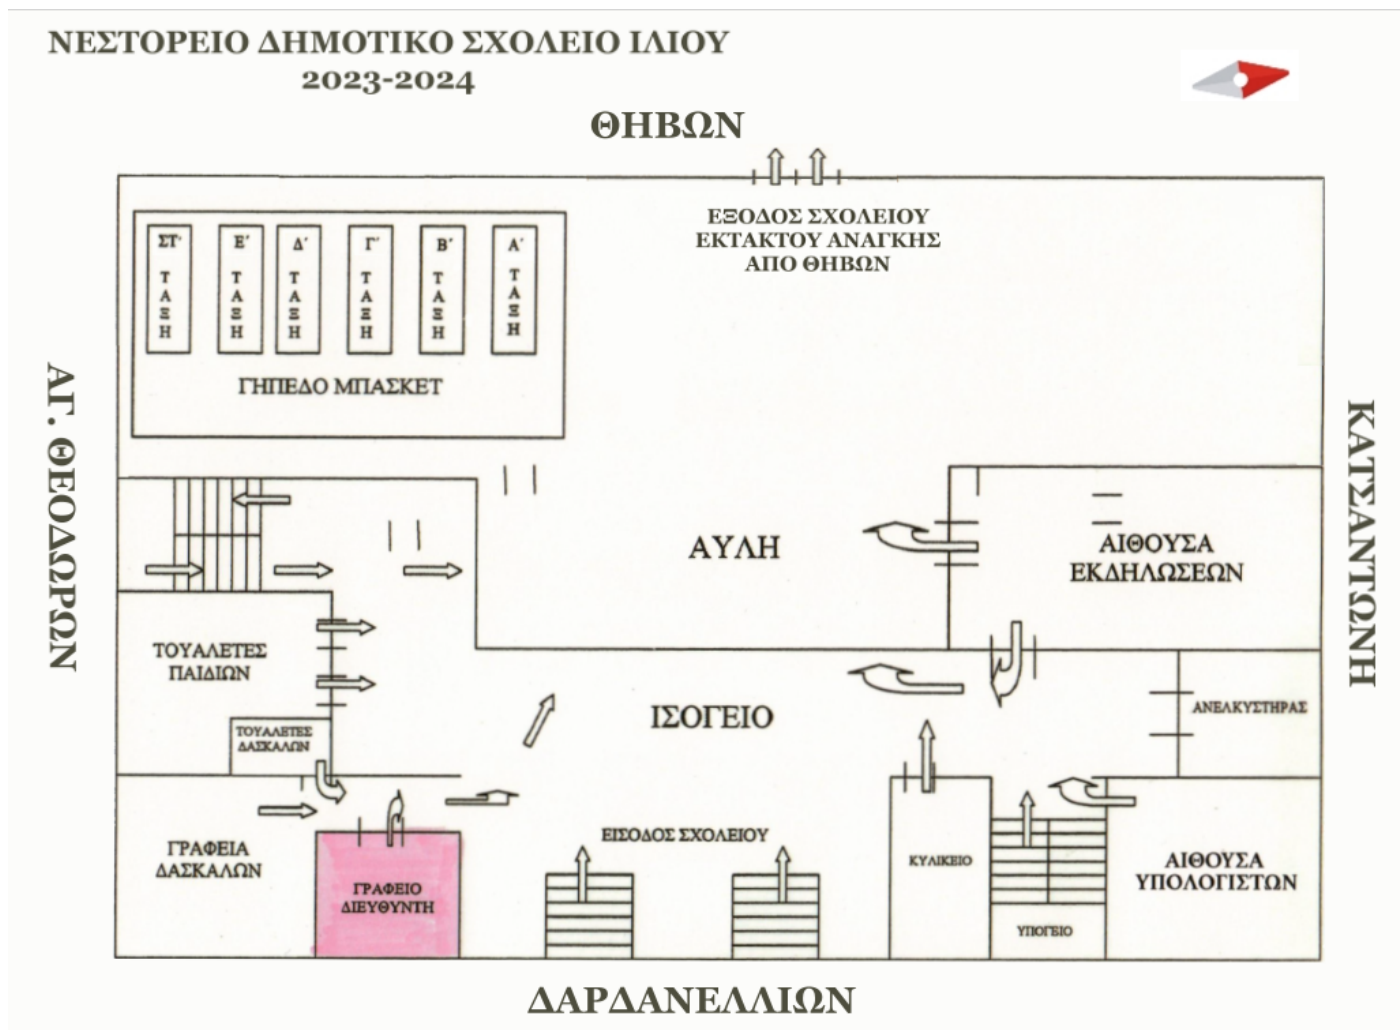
ΝΕΣΤΟΡΕΙΟ ΔΗΜΟΤΙΚΟ ΣΧΟΛΕΙΟ ΙΛΙΟΥ
2023-2024

ΘΗΒΩΝ

ΕΞΟΔΟΣ ΣΧΟΛΕΙΟΥ
ΕΚΤΑΚΤΟΥ ΑΝΑΓΚΗΣ
ΑΠΟ ΘΗΒΩΝ

ΣΤ' ΤΑΞΗ

Ε' ΤΑΞΗ

Δ' ΤΑΞΗ

Γ' ΤΑΞΗ

Β' ΤΑΞΗ

Α' ΤΑΞΗ

ΓΗΠΕΔΟ ΜΠΑΣΚΕΤ

ΑΓ. ΘΕΟΔΩΡΩΝ

ΚΑΤΣΑΝΤΩΝΗ

ΑΥΛΗ

ΑΙΘΟΥΣΑ
ΕΚΔΗΛΩΣΕΩΝ

ΤΟΥΑΛΕΤΕΣ
ΠΑΙΔΙΩΝ

ΤΟΥΑΛΕΤΕΣ
ΔΑΣΚΑΛΩΝ

ΙΣΟΓΕΙΟ

ΑΝΕΛΚΥΣΤΗΡΑΣ

ΓΡΑΦΕΙΑ
ΔΑΣΚΑΛΩΝ

ΓΡΑΦΕΙΟ
ΔΙΕΥΘΥΝΤΗ

ΕΙΣΟΔΟΣ ΣΧΟΛΕΙΟΥ

ΚΥΛΙΚΕΙΟ

ΥΠΟΓΕΙΟ

ΑΙΘΟΥΣΑ
ΥΠΟΛΟΓΙΣΤΩΝ

ΔΑΡΔΑΝΕΛΛΙΩΝ